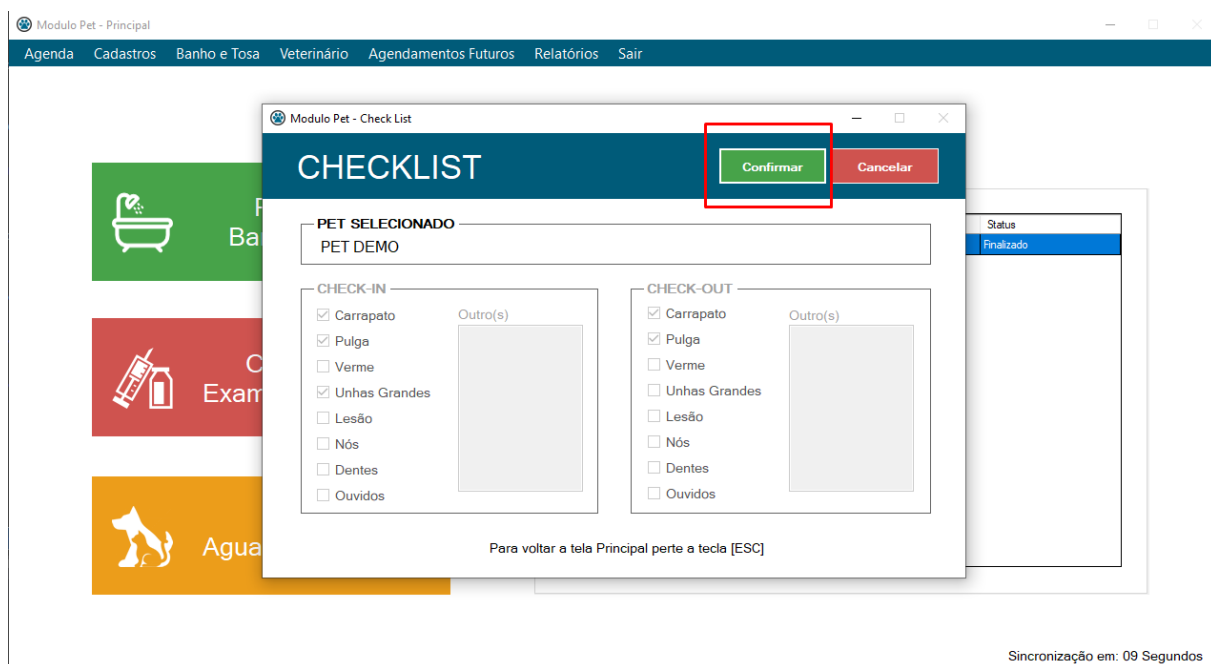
Modulo Pet - Principal

Agenda Cadastros Banho e Tosa Veterinário Agendamentos Futuros Relatórios Sair

P
Ba

C
Exam

Agua

Status
Finalizado

Modulo Pet - Check List

CHECKLIST

Confirmar
Cancelar

PET SELECIONADO
PET DEMO

CHECK-IN
Carrapato
Pulga
Verme
Unhas Grandes
Lesão
Nós
Dentes
Ouvidos
Outro(s)

CHECK-OUT
Carrapato
Pulga
Verme
Unhas Grandes
Lesão
Nós
Dentes
Ouvidos
Outro(s)

Para voltar a tela Principal perte a tecla [ESC]

Sincronização em: 09 Segundos